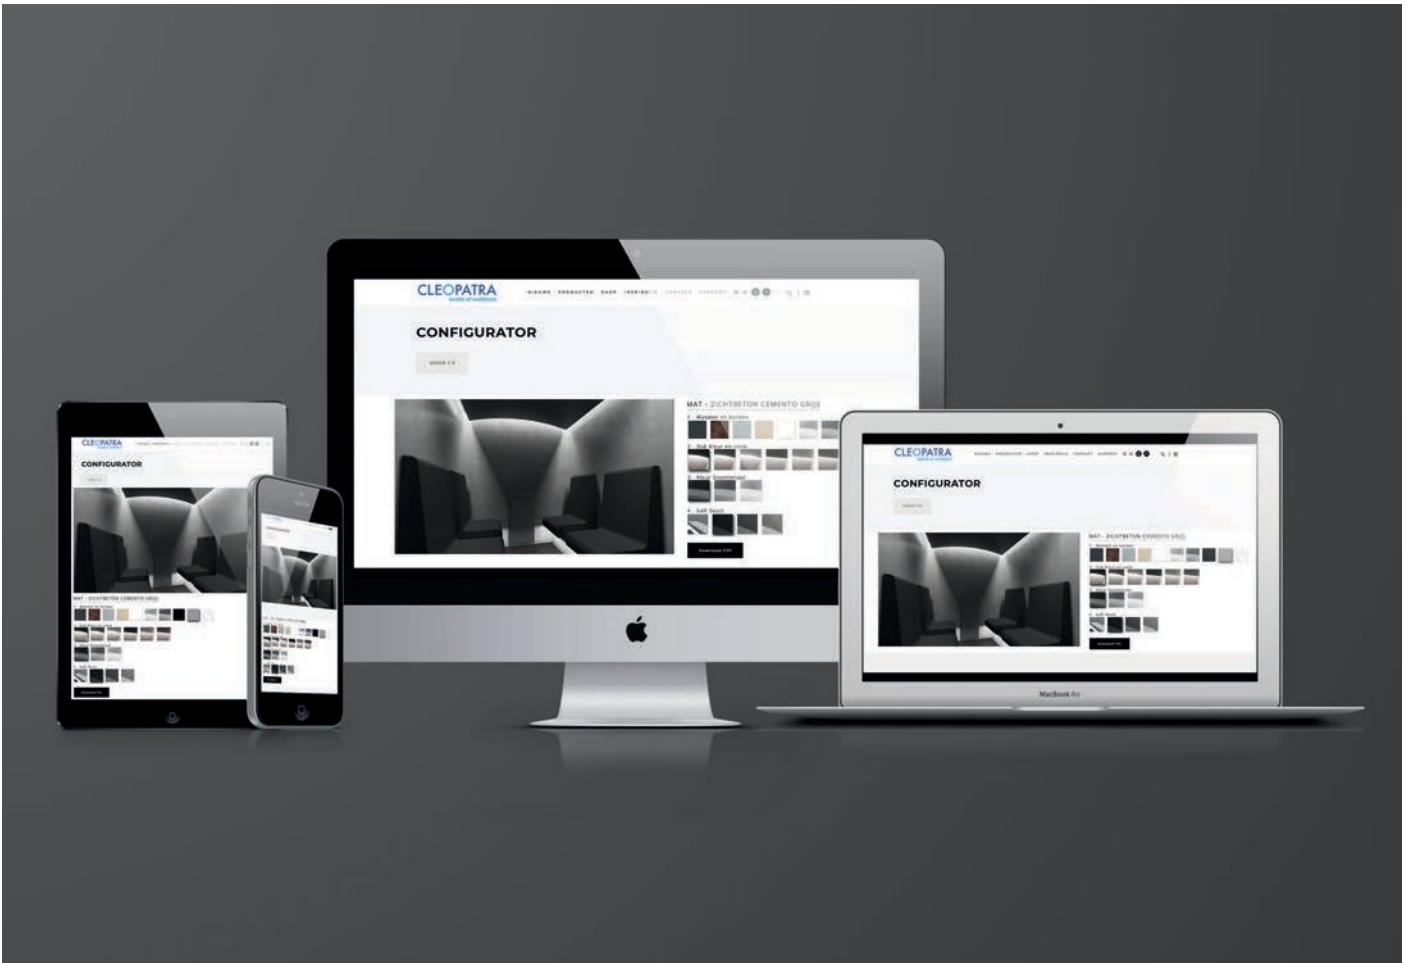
CLEOPATRA
world of wellness

NIEUWS PRODUCTEN SHOP INSPIRATIE CONTACT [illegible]

CONFIGURATOR

MAT - ZICHTBETON CEMENTO GRIJS

1. Wanden en bodem

2. Hoek kleur en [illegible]

3. Kleur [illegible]

4. Soft Seats

Download PDF

CLEOPATRA

CONFIGURATOR

MAT - ZICHTBETON CEMENTO GRIJS

CLEOPATRA

CONFIGURATOR

MAT - ZICHTBETON CEMENTO GRIJS

Download PDF

MacBook Air